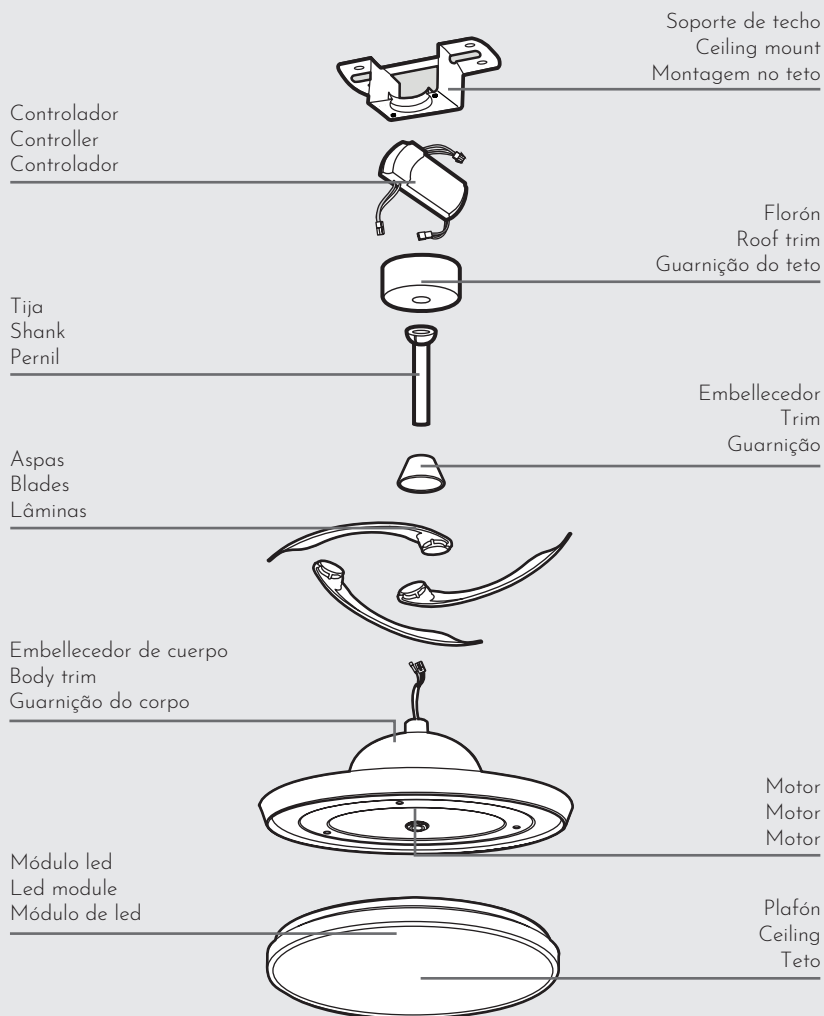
Soporte de techo
Ceiling mount
Montagem no teto

Controlador
Controller
Controlador

Florón
Roof trim
Guarnição do teto

Tija
Shank
Pernil

Embellecedor
Trim
Guarnição

Aspas
Blades
Lâminas

Embellecedor de cuerpo
Body trim
Guarnição do corpo

Motor
Motor
Motor

Módulo led
Led module
Módulo de led

Plafón
Ceiling
Teto